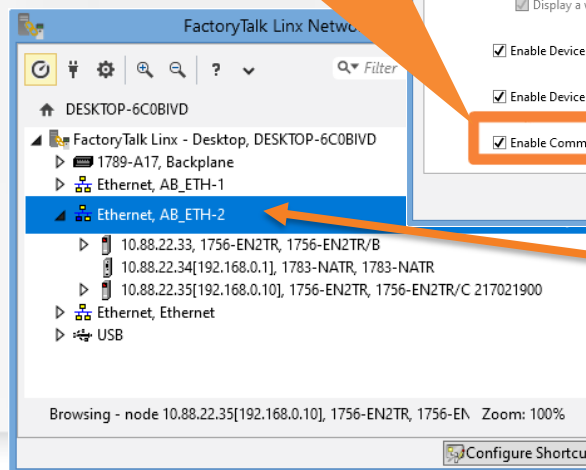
FactoryTalk Linx Netwo

Filter

DESKTOP-6C0BIVD

FactoryTalk Linx - Desktop, DESKTOP-6C0BIVD
1789-A17, Backplane
Ethernet, AB_ETH-1
Ethernet, AB_ETH-2
10.88.22.33, 1756-EN2TR, 1756-EN2TR/B
10.88.22.34[192.168.0.1], 1783-NATR, 1783-NATR
10.88.22.35[192.168.0.10], 1756-EN2TR, 1756-EN2TR/C 217021900
Ethernet, Ethernet
USB

Browsing - node 10.88.22.35[192.168.0.10], 1756-EN2TR, 1756-EN Zoom: 100%

Display a

Enable Device

Enable Device

Enable Comm

Configure Shortcu